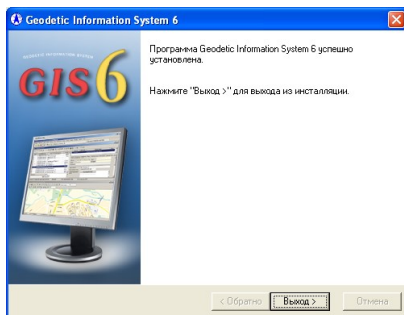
Geodetic Information System 6

GEODETIC INFORMATION SYSTEM

GIS 6

Программа Geodetic Information System 6 успешно установлена.

Нажмите "Выход >" для выхода из инсталляции.

< Обратно

Выход >

Отмена